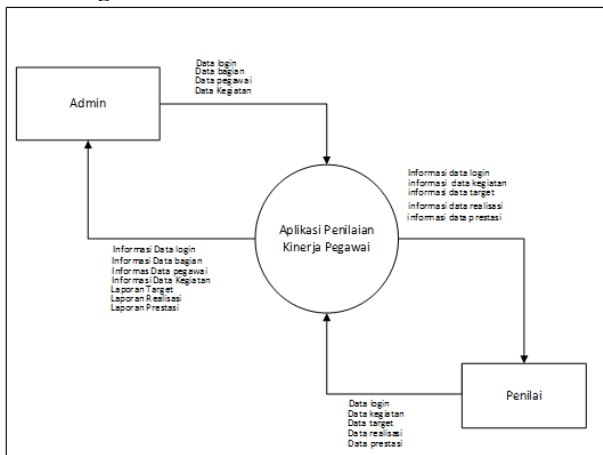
Admin

Data login
Data bagian
Data pegawai
Data Kegiatan

Informasi data login
informasi data kegiatan
informasi data target
informasi data realisasi
informasi data prestasi

Aplikasi Penilaian Kinerja Pegawai

Informasi Data login
Informasi Data bagian
Informasi Data pegawai
Informasi Data Kegiatan
Laporan Target
Laporan Realisasi
Laporan Prestasi

Penilai

Data login
Data kegiatan
Data target
Data realisasi
Data prestasi